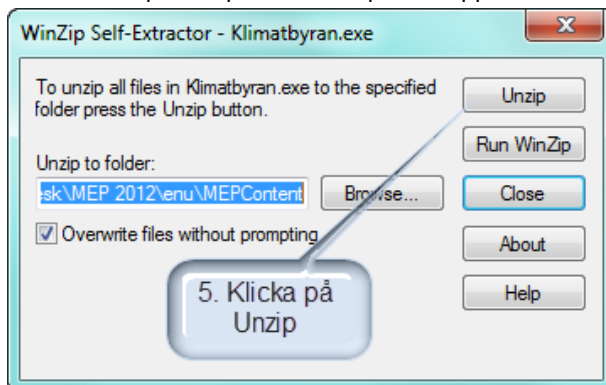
WinZip Self-Extractor - Klimatbyran.exe

To unzip all files in Klimatbyran.exe to the specified folder press the Unzip button.

Unzip

Run WinZip

Unzip to folder:

sk\MEP 2012\enu\MEPContent

Browse...

Close

Overwrite files without prompting

About

5. Klicka på Unzip

Help